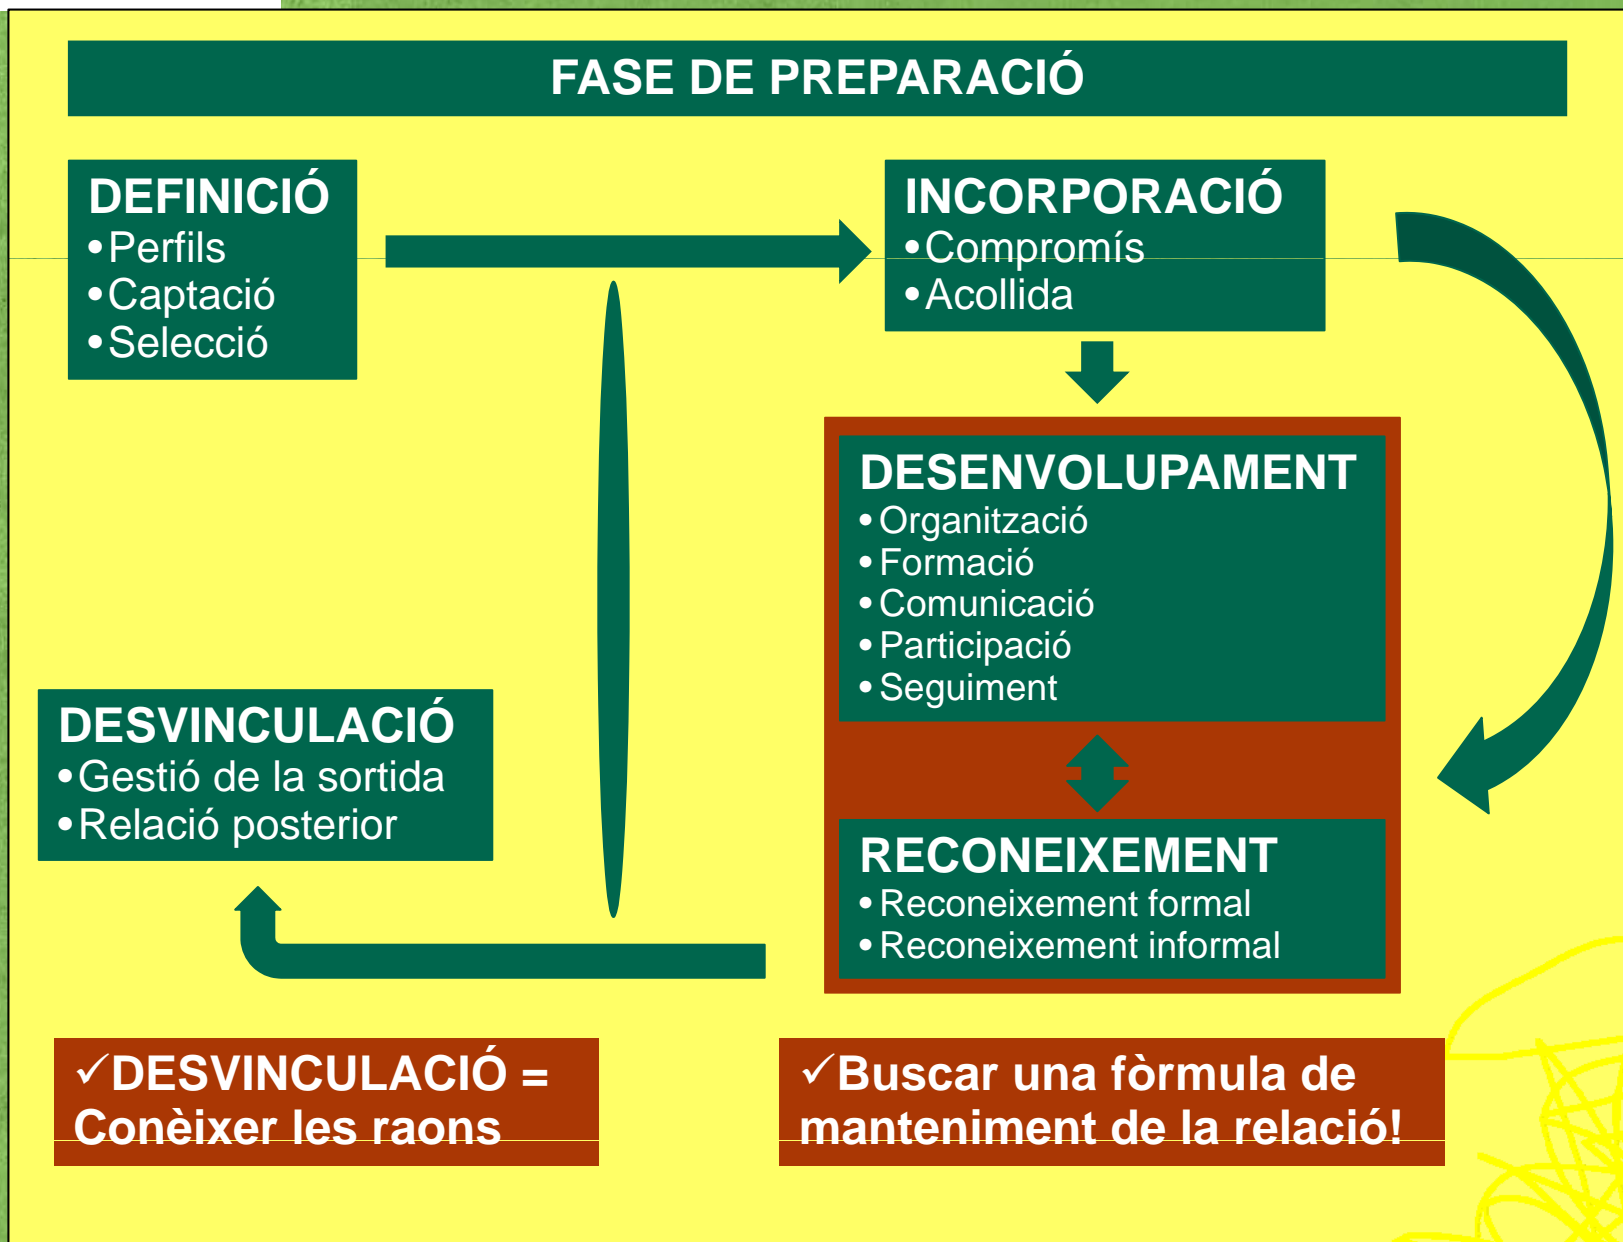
FASE DE PREPARACIÓ

DEFINICIÓ
•Perfils
•Captació
•Selecció

INCORPORACIÓ
•Compromís
•Acollida

DESENVOLUPAMENT
•Organització
•Formació
•Comunicació
•Participació
•Seguiment

RECONEIXEMENT
•Reconeixement formal
•Reconeixement informal

DESVINCULACIÓ
•Gestió de la sortida
•Relació posterior

✓DESVINCULACIÓ = Conèixer les raons

✓Buscar una fòrmula de manteniment de la relació!